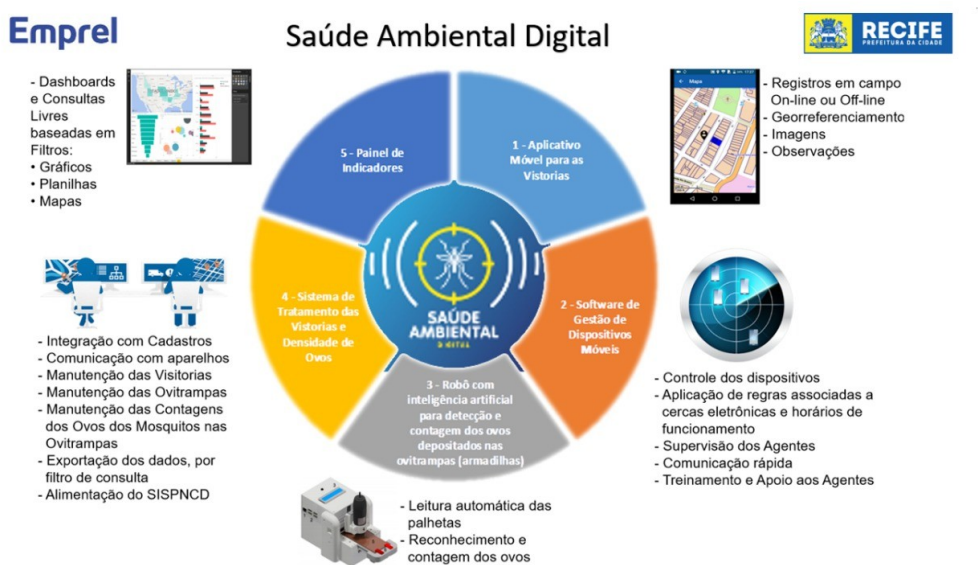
Emprel

Saúde Ambiental Digital

RECIFE
PREFEITURA DA CIDADE

- Dashboards e Consultas Livres baseadas em Filtros:
• Gráficos
• Planilhas
• Mapas

- Registros em campo On-line ou Off-line
- Georreferenciamento
- Imagens
- Observações

5 - Painel de Indicadores

1 - Aplicativo Móvel para as Vistorias

SAÚDE AMBIENTAL DIGITAL

4 - Sistema de Tratamento das Vistorias e Densidade de Ovos

2 - Software de Gestão de Dispositivos Móveis

3 - Robô com inteligência artificial para detecção e contagem dos ovos depositados nas ovitrampas (armadilhas)

- Integração com Cadastros
- Comunicação com aparelhos
- Manutenção das Visitorias
- Manutenção das Ovitrampas
- Manutenção das Contagens dos Ovos dos Mosquitos nas Ovitrampas
- Exportação dos dados, por filtro de consulta
- Alimentação do SISPNCD

- Controle dos dispositivos
- Aplicação de regras associadas a cercas eletrônicas e horários de funcionamento
- Supervisão dos Agentes
- Comunicação rápida
- Treinamento e Apoio aos Agentes

- Leitura automática das palhetas
- Reconhecimento e contagem dos ovos